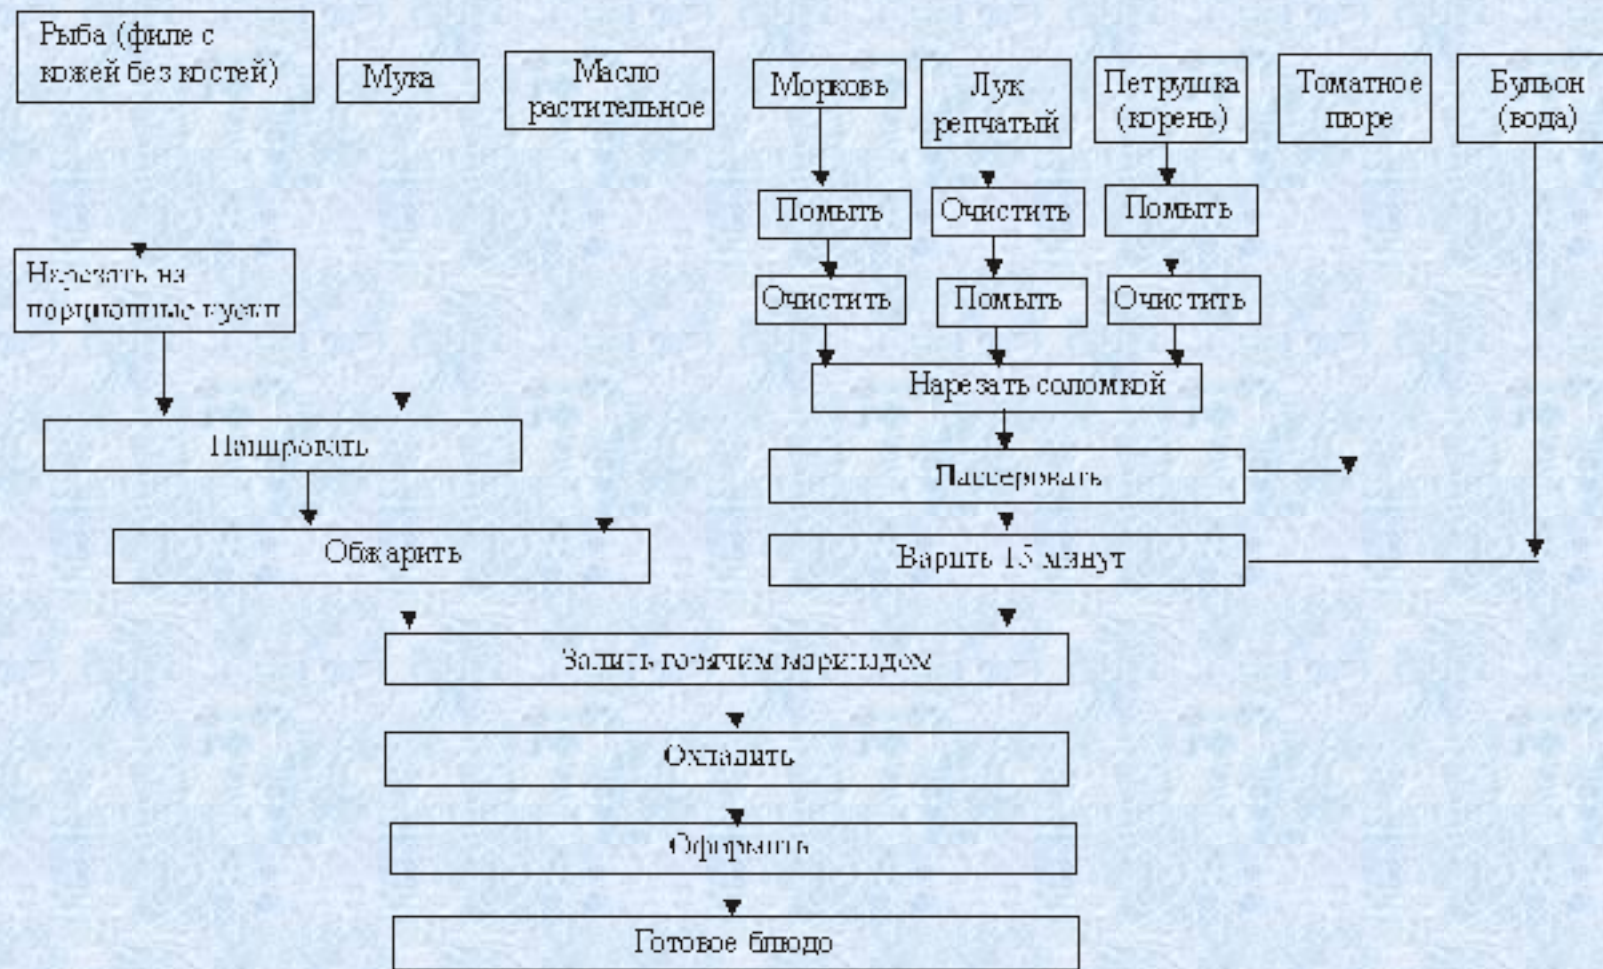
Рыба (филе с кожей без костей)

Мука

Масло растительное

Морковь

Лук репчатый

Петрушка (корень)

Томатное пюре

Бульон (вода)

Помыть

Очистить

Помыть

Нарезать на порционные куски

Очистить

Помыть

Очистить

Нарезать соломкой

Панировать

Пассеровать

Обжарить

Варить 15 минут

Залить горячим маринадом

Охладить

Оформить

Готовое блюдо